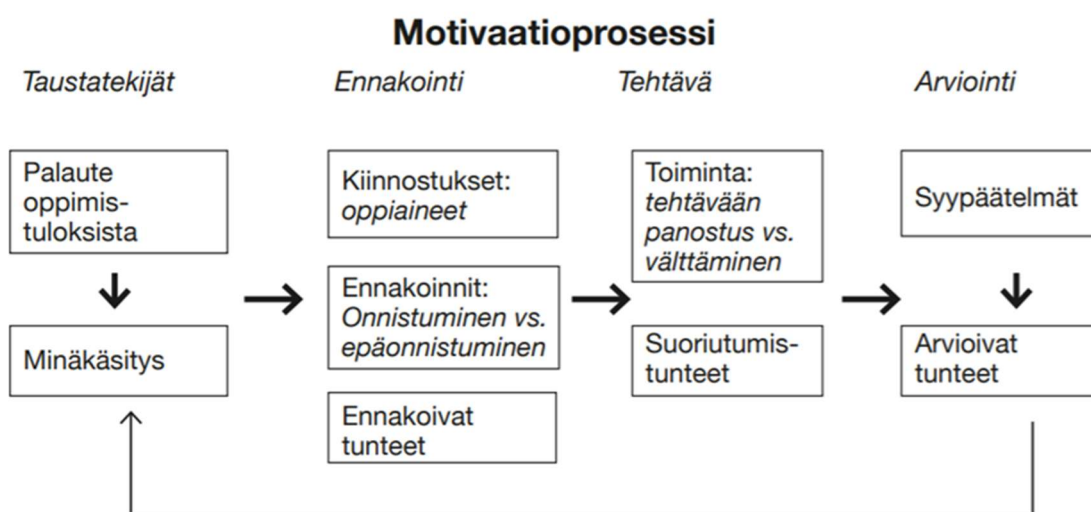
Motivaatioprosessi

Taustatekijät

Palaute oppimistuloksista

Minäkäsitys

Ennakointi

Kiinnostukset: oppiaineet

Ennakoinnit: Onnistuminen vs. epäonnistuminen

Ennakoivat tunteet

Tehtävä

Toiminta: tehtävään panostus vs. välttäminen

Suoriutumistunteet

Arviointi

Syypäätelmät

Arvioivat tunteet